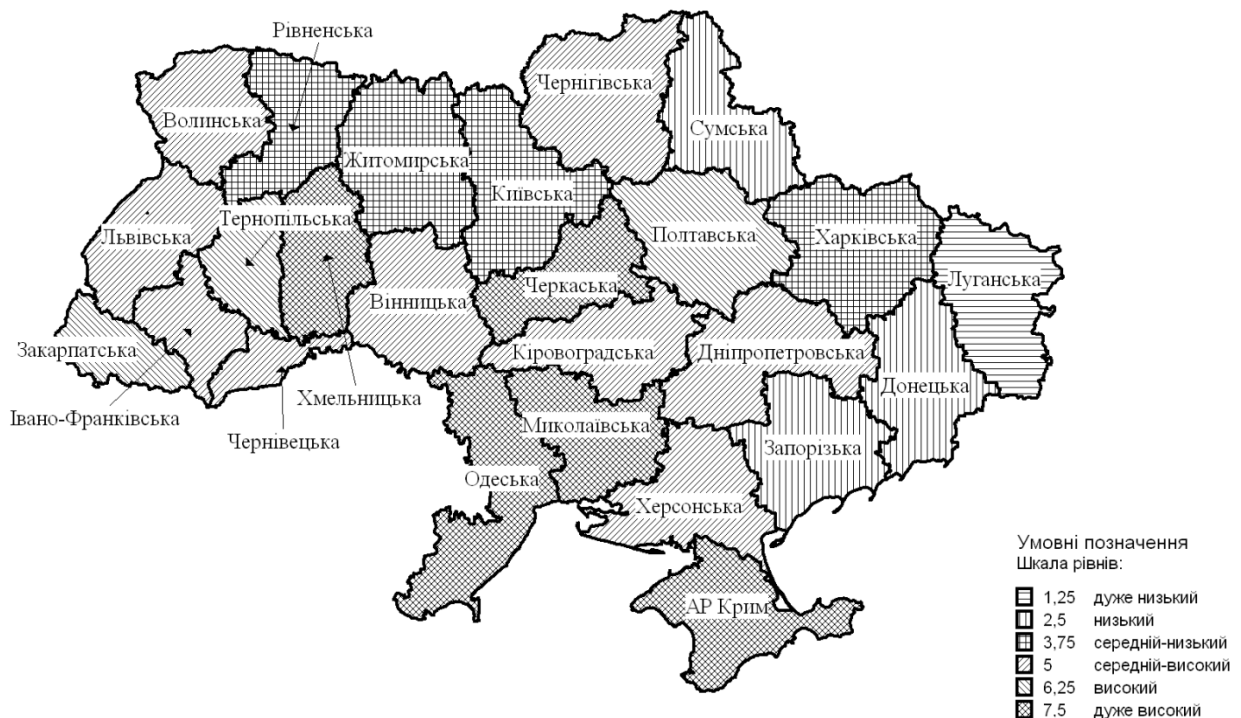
Рівненська
Чернігівська
Волинська
Сумська
Житомирська
Київська
Львівська
Тернопільська
Полтавська
Харківська
Луганська
Черкаська
Вінницька
Закарпатська
Кіровоградська
Дніпропетровська
Хмельницька
Івано-Франківська
Донецька
Чернівецька
Миколаївська
Запорізька
Одеська
Херсонська
АР Крим

Умовні позначення
Шкала рівнів:
1,25 дуже низький
2,5 низький
3,75 середній-низький
5 середній-високий
6,25 високий
7,5 дуже високий